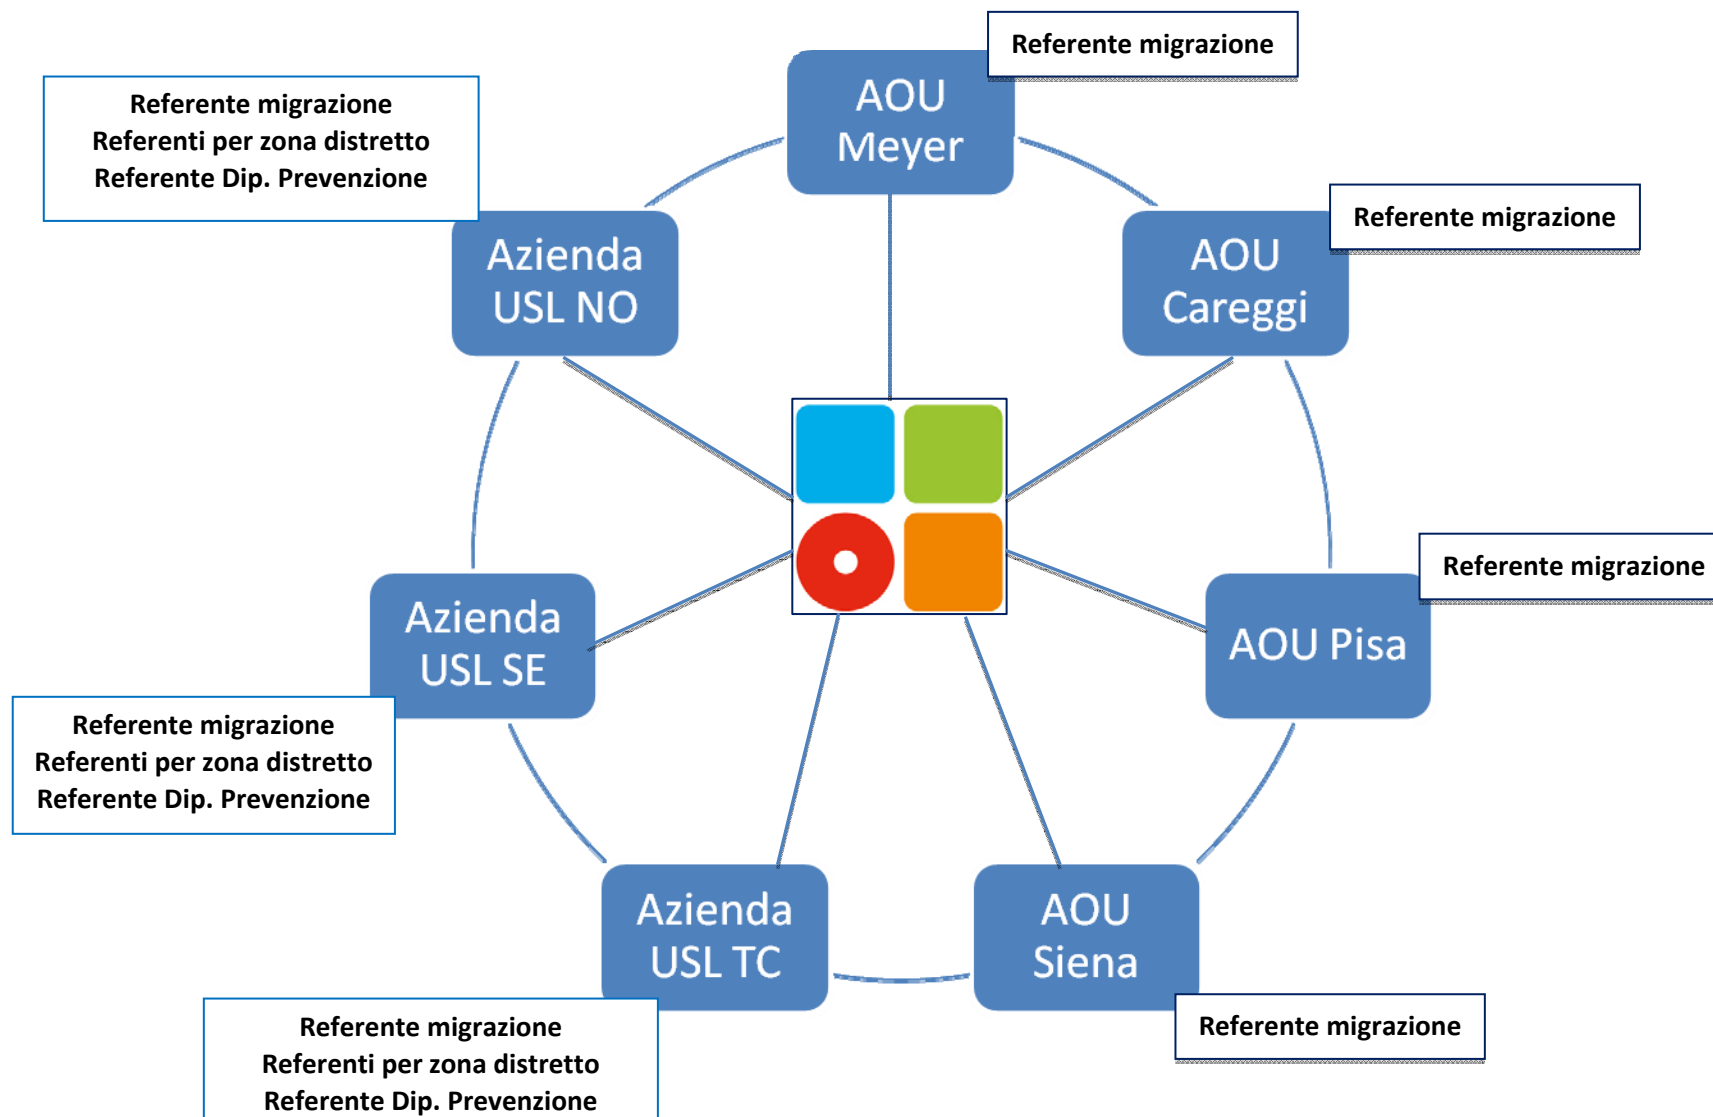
Referente migrazione

AOU Meyer

Referente migrazione
Referenti per zona distretto
Referente Dip. Prevenzione

Azienda USL NO

AOU Careggi

Referente migrazione

Referente migrazione

AOU Pisa

Azienda USL SE

Referente migrazione
Referenti per zona distretto
Referente Dip. Prevenzione

Azienda USL TC

AOU Siena

Referente migrazione

Referente migrazione
Referenti per zona distretto
Referente Dip. Prevenzione